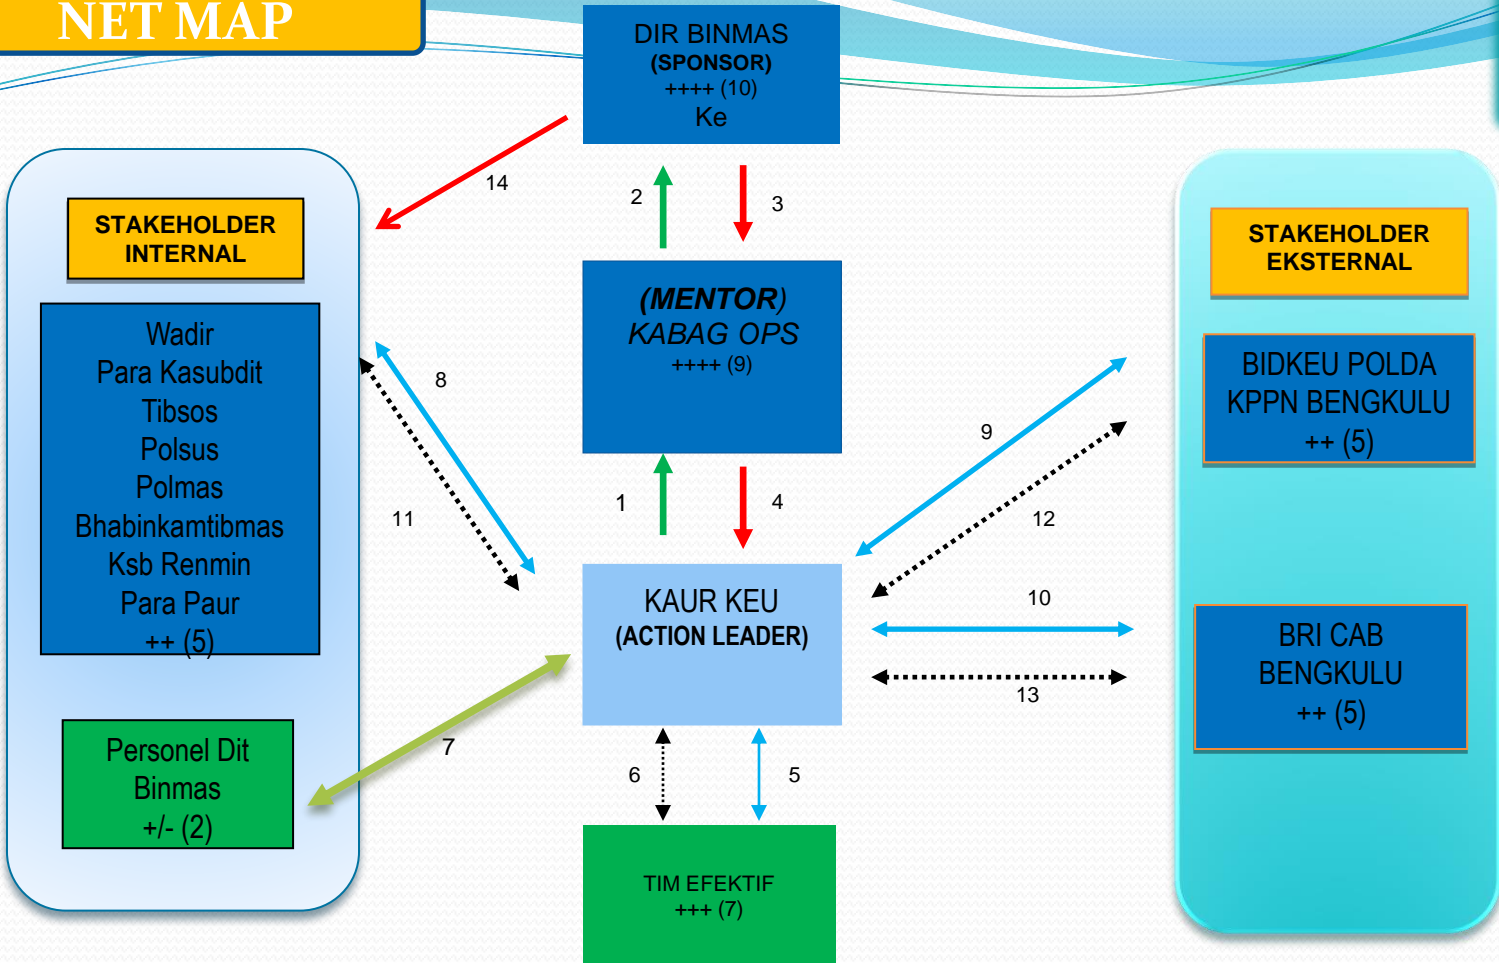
NET MAP

DIR BINMAS
(SPONSOR)
++++ (10)
Ke

14

2

3

STAKEHOLDER INTERNAL

Wadir
Para Kasubdit
Tibsos
Polsus
Polmas
Bhabinkamtibmas
Ksb Renmin
Para Paur
++ (5)

(MENTOR)
KABAG OPS
++++ (9)

STAKEHOLDER EKSTERNAL

BIDKEU POLDA
KPPN BENGKULU
++ (5)

8

11

1

4

9

12

KAUR KEU
(ACTION LEADER)

10

13

BRI CAB
BENGKULU
++ (5)

Personel Dit Binmas
+/- (2)

7

6

5

TIM EFEKTIF
+++ (7)